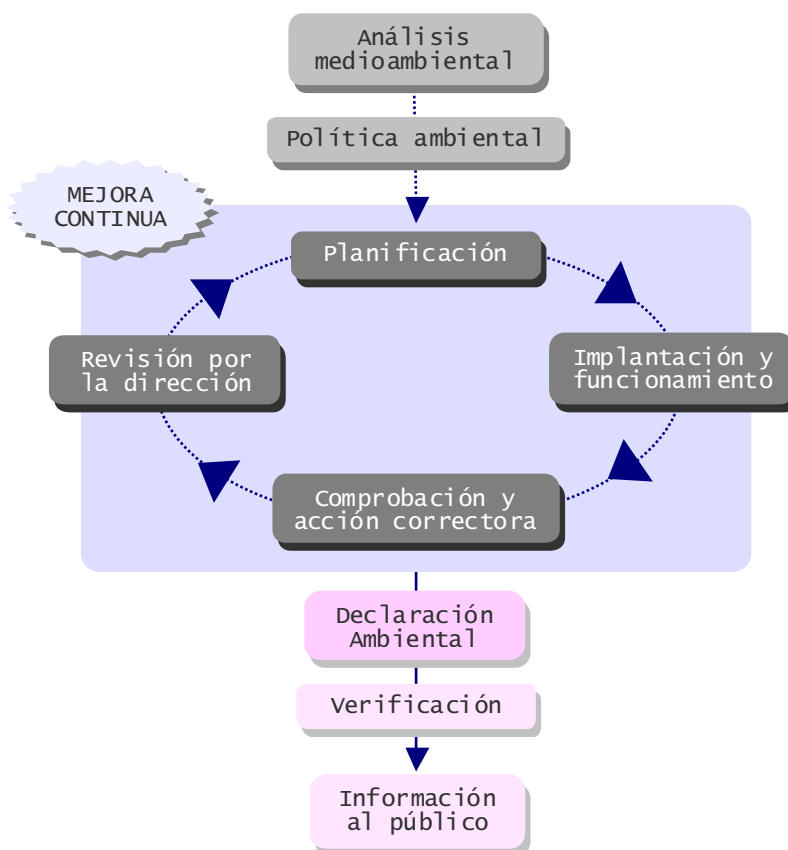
Análisis medioambiental

Política ambiental

MEJORA CONTINUA

Planificación

Implantación y funcionamiento

Comprobación y acción correctora

Revisión por la dirección

Declaración Ambiental

Verificación

Información al público